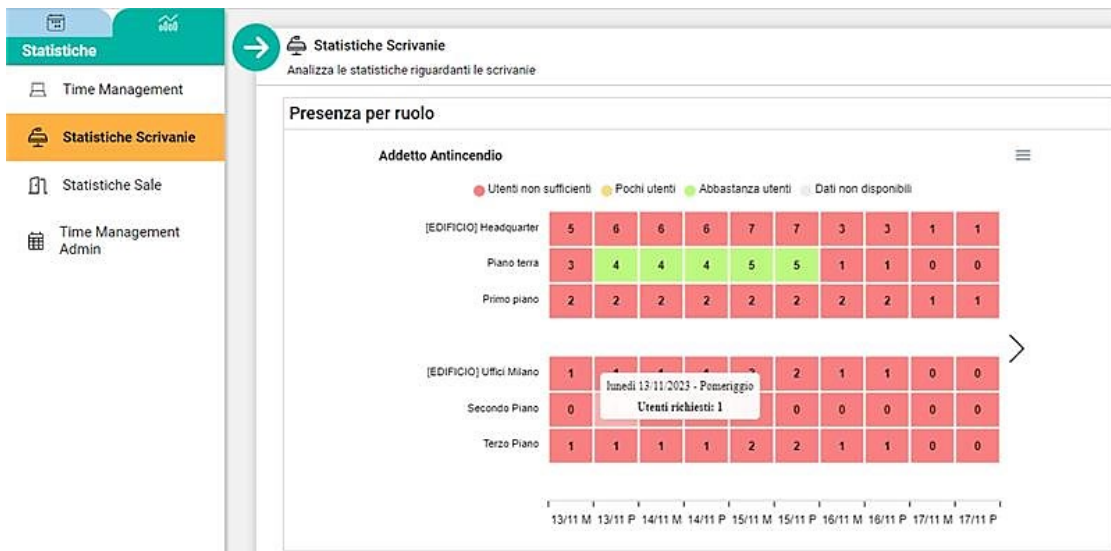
Statistiche

Time Management

Statistiche Scrivanie

Statistiche Sale

Time Management Admin

Statistiche Scrivanie

Analizza le statistiche riguardanti le scrivanie

Presenza per ruolo

Addetto Antincendio

Utenti non sufficienti Pochi utenti Abbastanza utenti Dati non disponibili

| | 13/11 M | 13/11 P | 14/11 M | 14/11 P | 15/11 M | 15/11 P | 16/11 M | 16/11 P | 17/11 M | 17/11 P |
|---|---|---|---|---|---|---|---|---|---|---|
| [EDIFICIO] Headquarter | 5 | 6 | 6 | 6 | 7 | 7 | 3 | 3 | 1 | 1 |
| Piano terra | 3 | 4 | 4 | 4 | 5 | 5 | 1 | 1 | 0 | 0 |
| Primo piano | 2 | 2 | 2 | 2 | 2 | 2 | 2 | 2 | 1 | 1 |
| [EDIFICIO] Uffici Milano | 1 | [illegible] | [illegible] | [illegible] | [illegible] | 2 | 1 | 1 | 0 | 0 |
| Secondo Piano | 0 | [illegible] | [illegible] | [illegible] | 0 | 0 | 0 | 0 | 0 | 0 |
| Terzo Piano | 1 | 1 | 1 | 1 | 2 | 2 | 1 | 1 | 0 | 0 |

lunedì 13/11/2023 - Pomeriggio
Utenti richiesti: 1